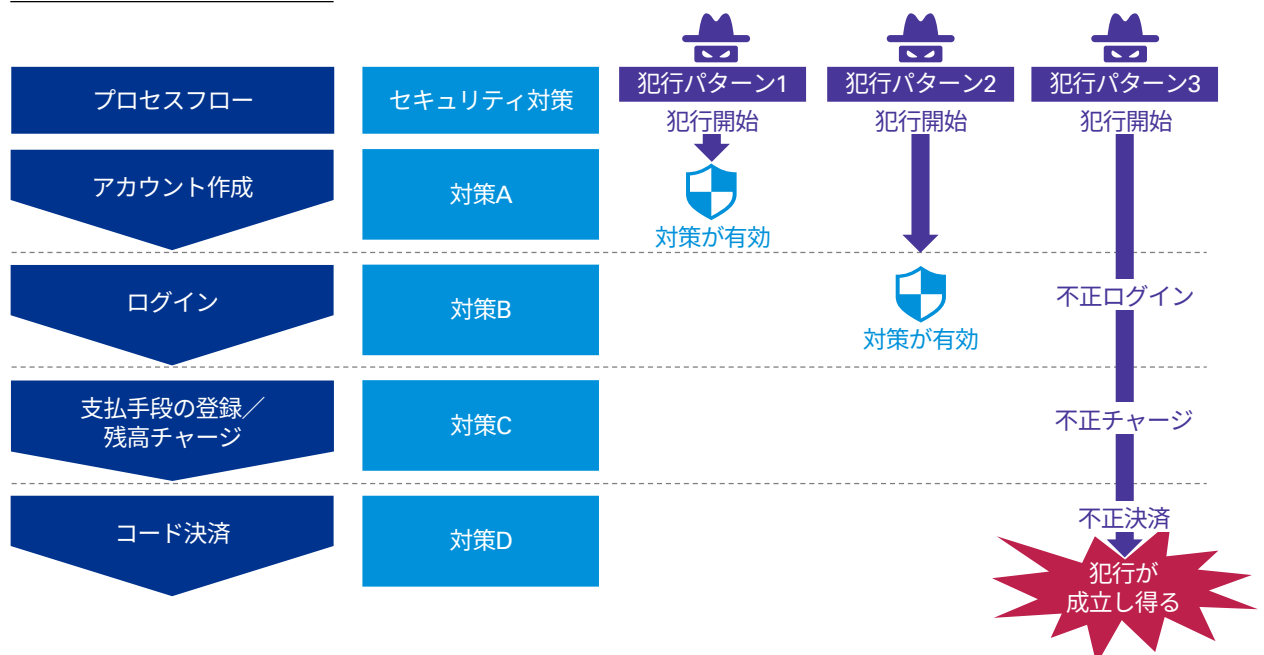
| プロセスフロー | セキュリティ対策 | 犯行パターン1 | 犯行パターン2 | 犯行パターン3 |
|---|---|---|---|---|
| | | 犯行開始 | 犯行開始 | 犯行開始 |
| アカウント作成 | 対策A | 対策が有効 | | |
| ログイン | 対策B | | 対策が有効 | 不正ログイン |
| 支払手段の登録／残高チャージ | 対策C | | | 不正チャージ |
| コード決済 | 対策D | | | 不正決済 |
| | | | | 犯行が成立し得る |